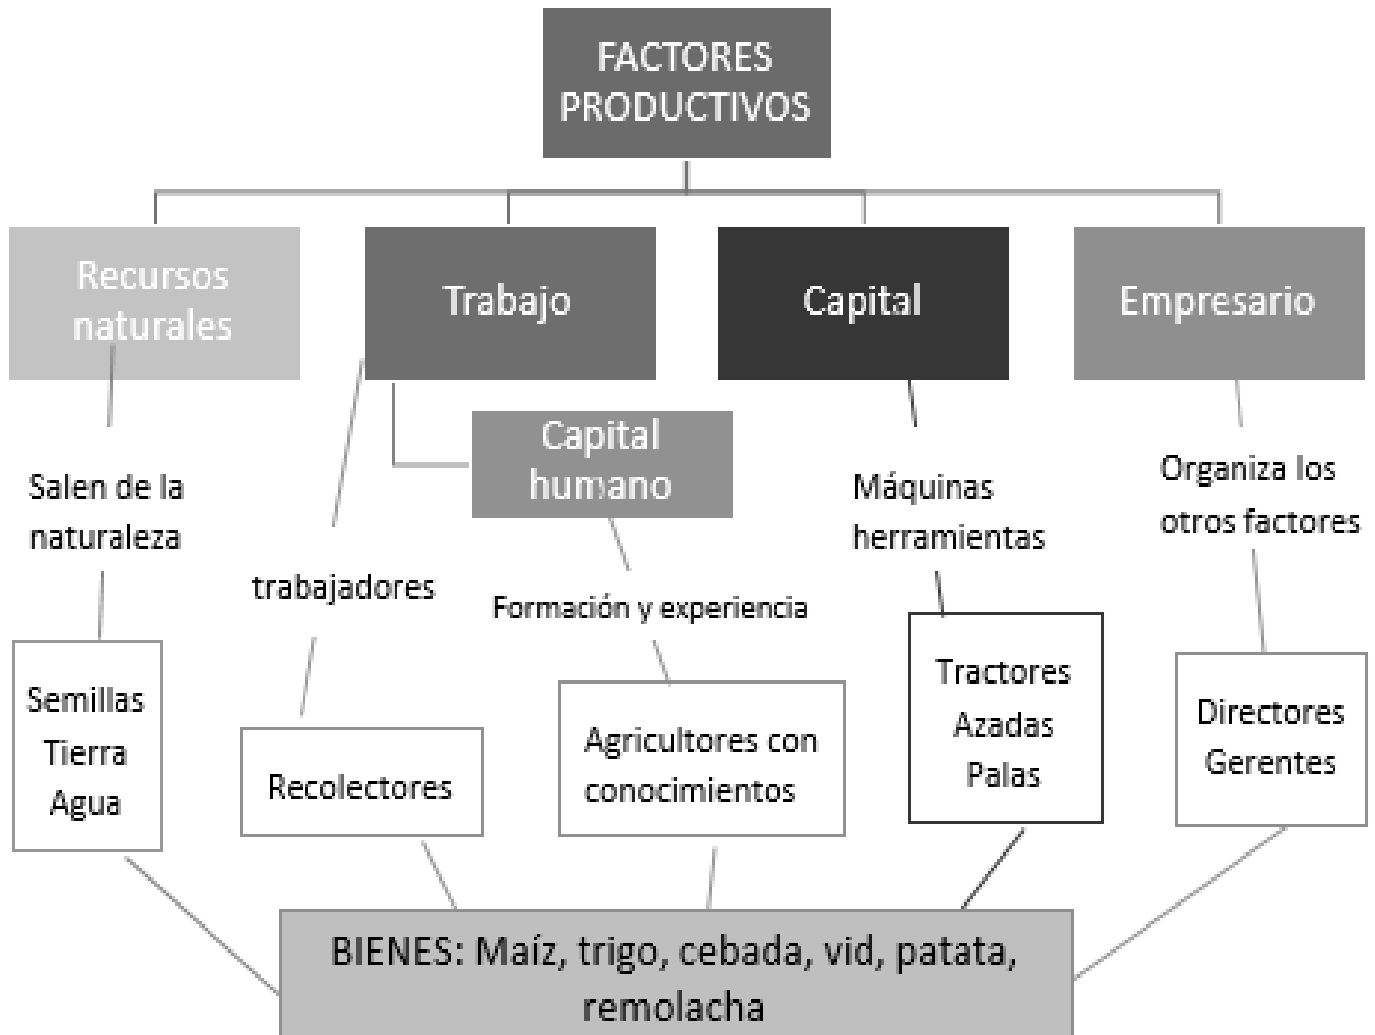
FACTORES PRODUCTIVOS

Recursos naturales

Trabajo

Capital

Empresario

Capital humano

Salen de la naturaleza

trabajadores

Formación y experiencia

Máquinas herramientas

Organiza los otros factores

Semillas
Tierra
Agua

Recolectores

Agricultores con conocimientos

Tractores
Azadas
Palas

Directores
Gerentes

BIENES: Maíz, trigo, cebada, vid, patata, remolacha